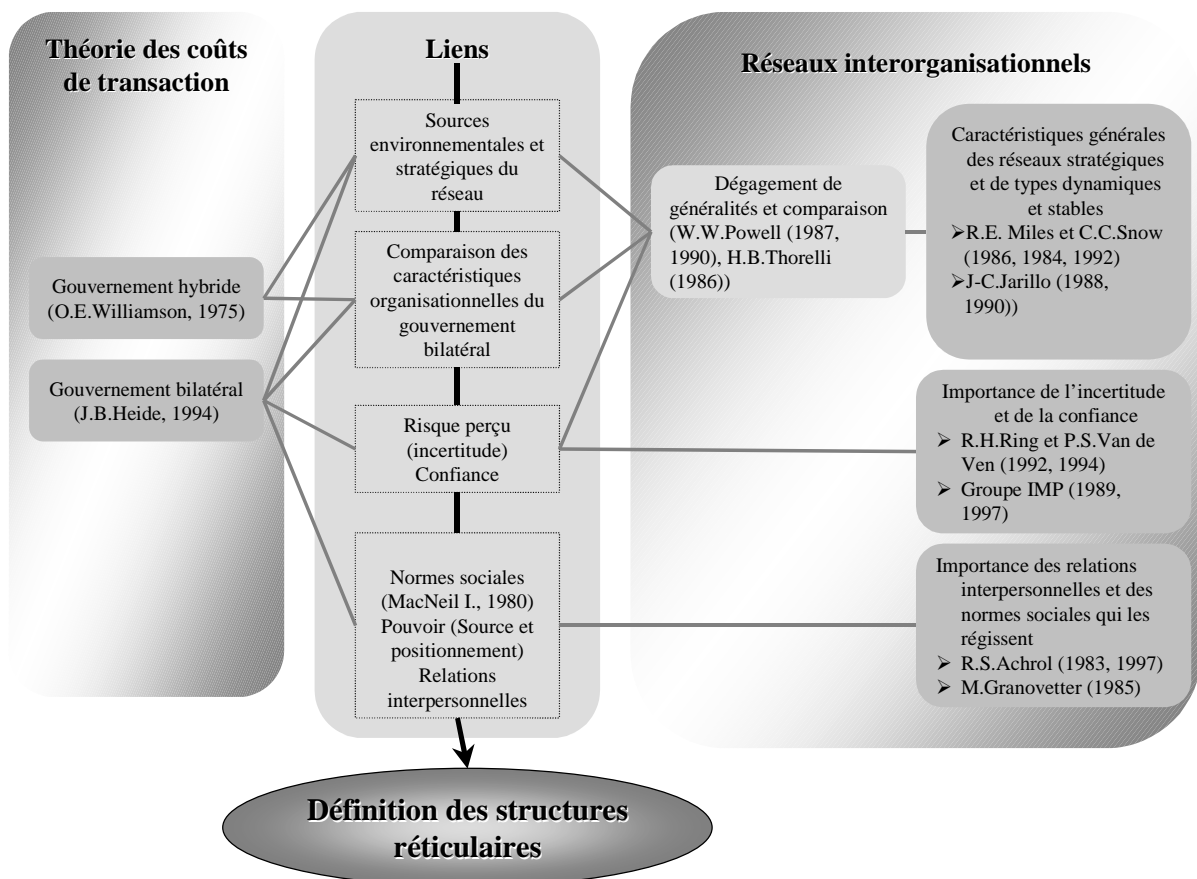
Théorie des coûts de transaction

Gouvernement hybride (O.E.Williamson, 1975)

Gouvernement bilatéral (J.B.Heide, 1994)

Liens

Sources environnementales et stratégiques du réseau

Comparaison des caractéristiques organisationnelles du gouvernement bilatéral

Risque perçu (incertitude) Confiance

Normes sociales (MacNeil I., 1980) Pouvoir (Source et positionnement) Relations interpersonnelles

Réseaux interorganisationnels

Dégagement de généralités et comparaison (W.W.Powell (1987, 1990), H.B.Thorelli (1986))

Caractéristiques générales des réseaux stratégiques et de types dynamiques et stables
➢R.E. Miles et C.C.Snow (1986, 1984, 1992)
➢J-C.Jarillo (1988, 1990))

Importance de l'incertitude et de la confiance
➢ R.H.Ring et P.S.Van de Ven (1992, 1994)
➢ Groupe IMP (1989, 1997)

Importance des relations interpersonnelles et des normes sociales qui les régissent
➢ R.S.Achrol (1983, 1997)
➢ M.Granovetter (1985)

Définition des structures réticulaires